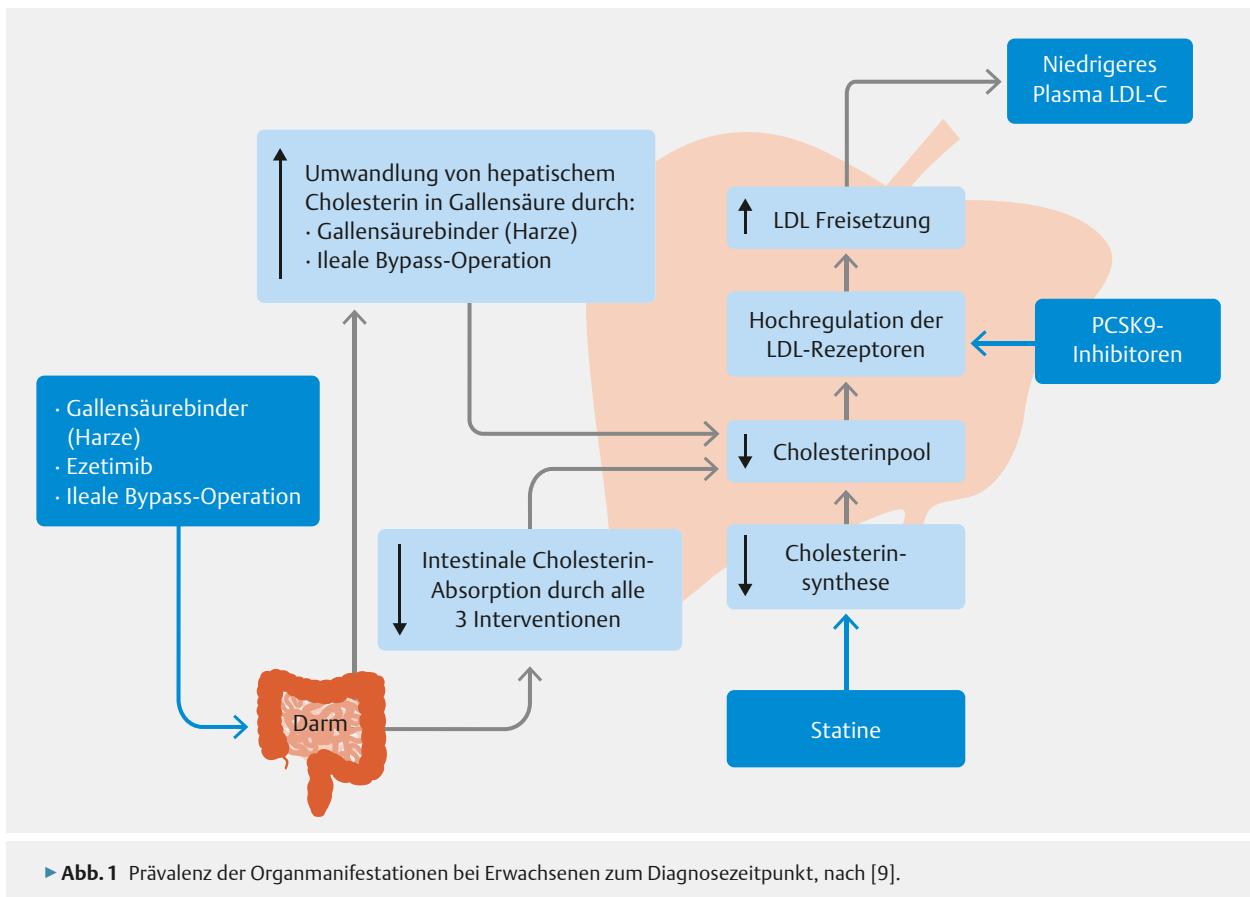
Niedrigeres Plasma LDL-C

Umwandlung von hepatischem Cholesterin in Gallensäure durch:
· Gallensäurebinder (Harze)
· Ileale Bypass-Operation

LDL Freisetzung

Hochregulation der LDL-Rezeptoren

PCSK9-Inhibitoren

· Gallensäurebinder (Harze)
· Ezetimib
· Ileale Bypass-Operation

Cholesterinpool

Intestinale Cholesterin-Absorption durch alle 3 Interventionen

Cholesterinsynthese

Darm

Statine

▸ **Abb. 1** Prävalenz der Organmanifestationen bei Erwachsenen zum Diagnosezeitpunkt, nach [9].